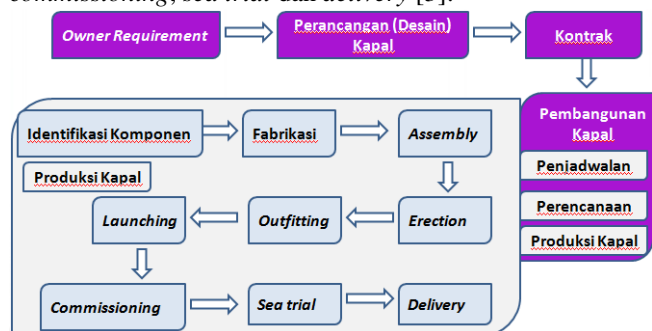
commissioning, sea trial dan delivery [3].

Owner Requirement
Perancangan (Desain) Kapal
Kontrak
Pembangunan Kapal
Penjadwalan
Perencanaan
Produksi Kapal

Identifikasi Komponen
Fabrikasi
Assembly
Produksi Kapal
Launching
Outfitting
Erection
Commissioning
Sea trial
Delivery